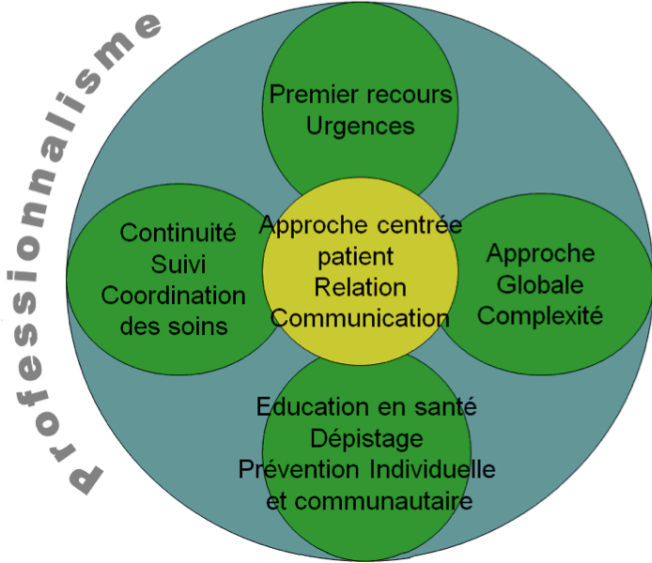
Professionnalisme

Premier recours
Urgences

Continuité
Suivi
Coordination
des soins

Approche centrée
patient
Relation
Communication

Approche
Globale
Complexité

Education en santé
Dépistage
Prévention Individuelle
et communautaire